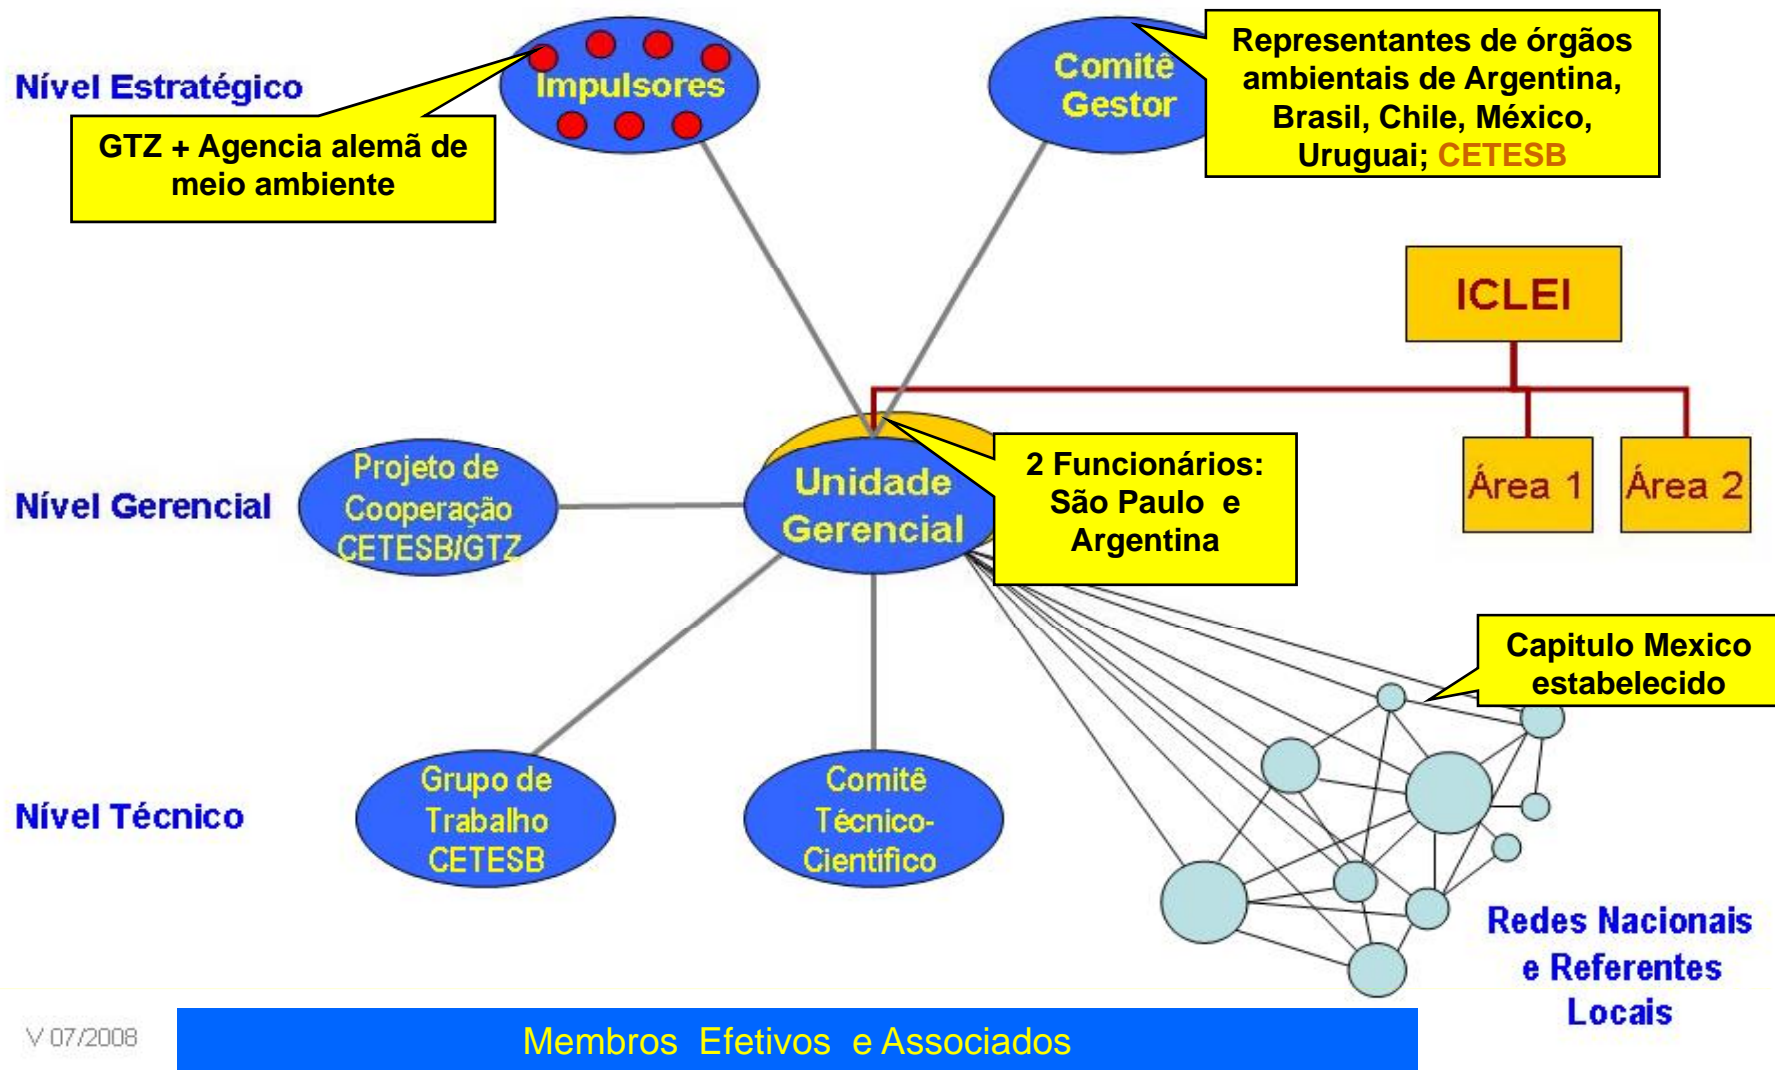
Nível Estratégico

Impulsores

GTZ + Agencia alemã de meio ambiente

Comitê Gestor

Representantes de órgãos ambientais de Argentina, Brasil, Chile, México, Uruguai; CETESB

ICLEI

Área 1

Área 2

Nível Gerencial

Projeto de Cooperação CETESB/GTZ

Unidade Gerencial

2 Funcionários: São Paulo e Argentina

Capitulo Mexico estabelecido

Nível Técnico

Grupo de Trabalho CETESB

Comitê Técnico-Cientifico

Redes Nacionais e Referentes Locais

V 07/2008

Membros Efetivos e Associados